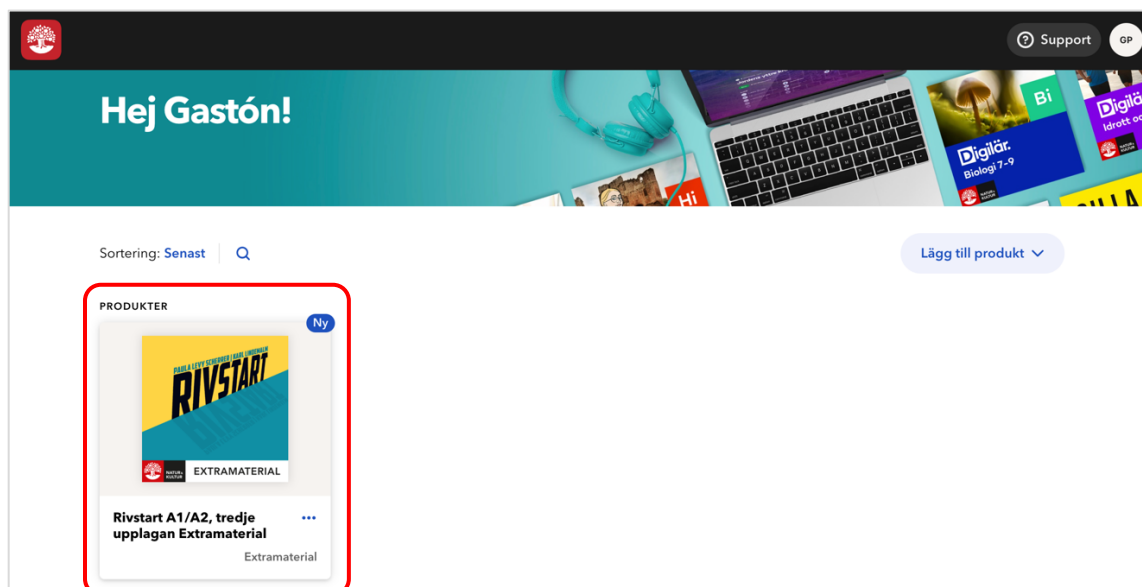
Support GP

Hej Gastón!

Bi

Digilär. Biologi 7-9

Digilär Idrott oc

Hi

Sortering: Senast

Lägg till produkt

PRODUKTER

Ny

PAULA LEVY SCHERRER | KARL LINDEMALM

RIVSTART

NATUR & KULTUR

EXTRAMATERIAL

Rivstart A1/A2, tredje upplagan Extramaterial

...

Extramaterial